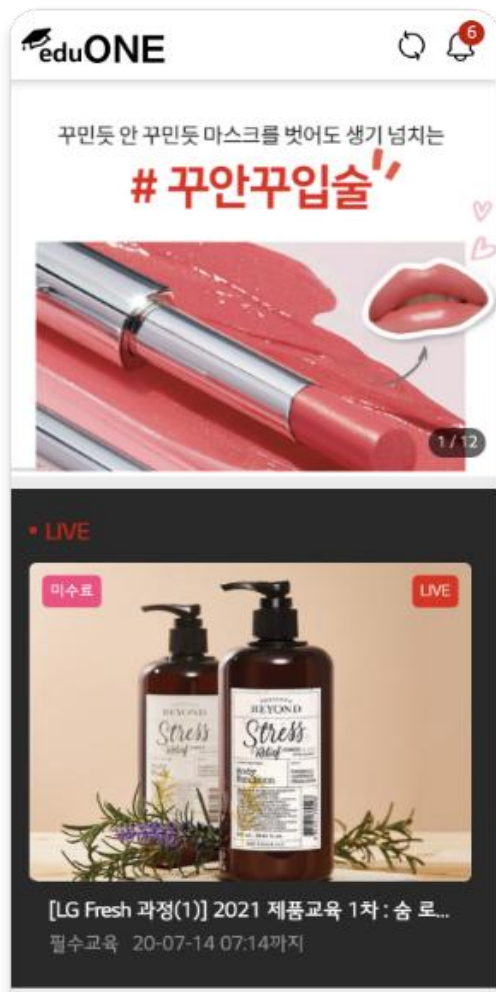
eduONE

6

꾸민듯 안 꾸민듯 마스크를 벗어도 생기 넘치는

# 꾸안꾸입술

1 / 12

• LIVE

미수료

LIVE

BEYOND
Stress Relief

BEYOND
Stress Relief
Body Emulsion

[LG Fresh 과정(1)] 2021 제품교육 1차 : 숨 로...

필수교육 20-07-14 07:14까지